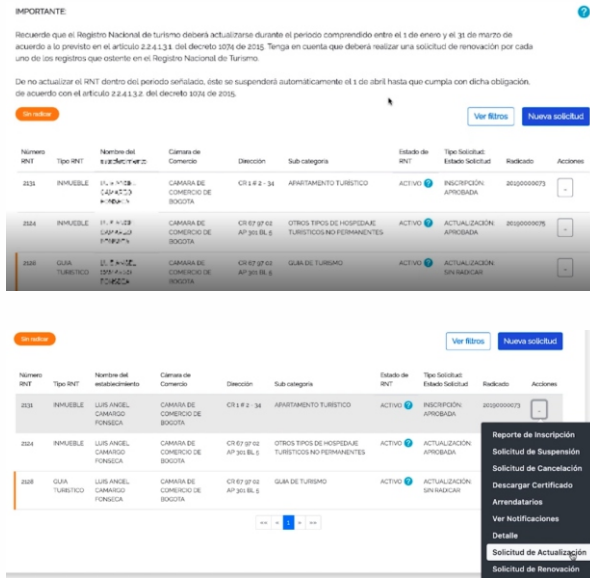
IMPORTANTE:

Recuerde que el Registro Nacional de turismo deberá actualizarse durante el periodo comprendido entre el 1 de enero y el 31 de marzo de acuerdo a lo previsto en el artículo 2.2.4.1.3.1. del decreto 1074 de 2015. Tenga en cuenta que deberá realizar una solicitud de renovación por cada uno de los registros que ostente en el Registro Nacional de Turismo.

De no actualizar el RNT dentro del periodo señalado, éste se suspenderá automáticamente el 1 de abril hasta que cumpla con dicha obligación, de acuerdo con el artículo 2.2.4.1.3.2. del decreto 1074 de 2015.

Sin radicar

Ver filtros | Nueva solicitud

| Número RNT | Tipo RNT | Nombre del establecimiento | Camara de Comercio | Dirección | Sub categoría | Estado de RNT | Tipo Solicitud: Estado Solicitud | Radicado | Acciones |
|---|---|---|---|---|---|---|---|---|---|
| 2131 | INMUEBLE | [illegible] | CAMARA DE COMERCIO DE BOGOTA | CR 1 # 2 - 34 | APARTAMENTO TURISTICO | ACTIVO | INSCRIPCIÓN: APROBADA | 20190000073 | |
| 2124 | INMUEBLE | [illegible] | CAMARA DE COMERCIO DE BOGOTA | CR 67 97 02 AP 301 BL 5 | OTROS TIPOS DE HOSPEDAJE TURISTICOS NO PERMANENTES | ACTIVO | ACTUALIZACIÓN: APROBADA | 20190000075 | |
| 2126 | GUIA TURISTICO | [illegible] | CAMARA DE COMERCIO DE BOGOTA | CR 67 97 02 AP 301 BL 5 | GUIA DE TURISMO | ACTIVO | ACTUALIZACIÓN: SIN RADICAR | | |

Sin radicar

Ver filtros | Nueva solicitud

| Número RNT | Tipo RNT | Nombre del establecimiento | Camara de Comercio | Dirección | Sub categoría | Estado de RNT | Tipo Solicitud: Estado Solicitud | Radicado | Acciones |
|---|---|---|---|---|---|---|---|---|---|
| 2131 | INMUEBLE | LUIS ANGEL CAMARGO FONSECA | CAMARA DE COMERCIO DE BOGOTA | CR 1 # 2 - 34 | APARTAMENTO TURISTICO | ACTIVO | INSCRIPCIÓN: APROBADA | 20190000073 | |
| 2124 | INMUEBLE | LUIS ANGEL CAMARGO FONSECA | CAMARA DE COMERCIO DE BOGOTA | CR 67 97 02 AP 301 BL 5 | OTROS TIPOS DE HOSPEDAJE TURISTICOS NO PERMANENTES | ACTIVO | ACTUALIZACIÓN: APROBADA | | |
| 2128 | GUIA TURISTICO | LUIS ANGEL CAMARGO FONSECA | CAMARA DE COMERCIO DE BOGOTA | CR 67 97 02 AP 301 BL 5 | GUIA DE TURISMO | ACTIVO | ACTUALIZACIÓN: SIN RADICAR | | |

Reporte de Inscripción
Solicitud de Suspensión
Solicitud de Cancelación
Descargar Certificado
Arrendatarios
Ver Notificaciones
Detalle
Solicitud de Actualización
Solicitud de Renovación

« ‹ 1 › »